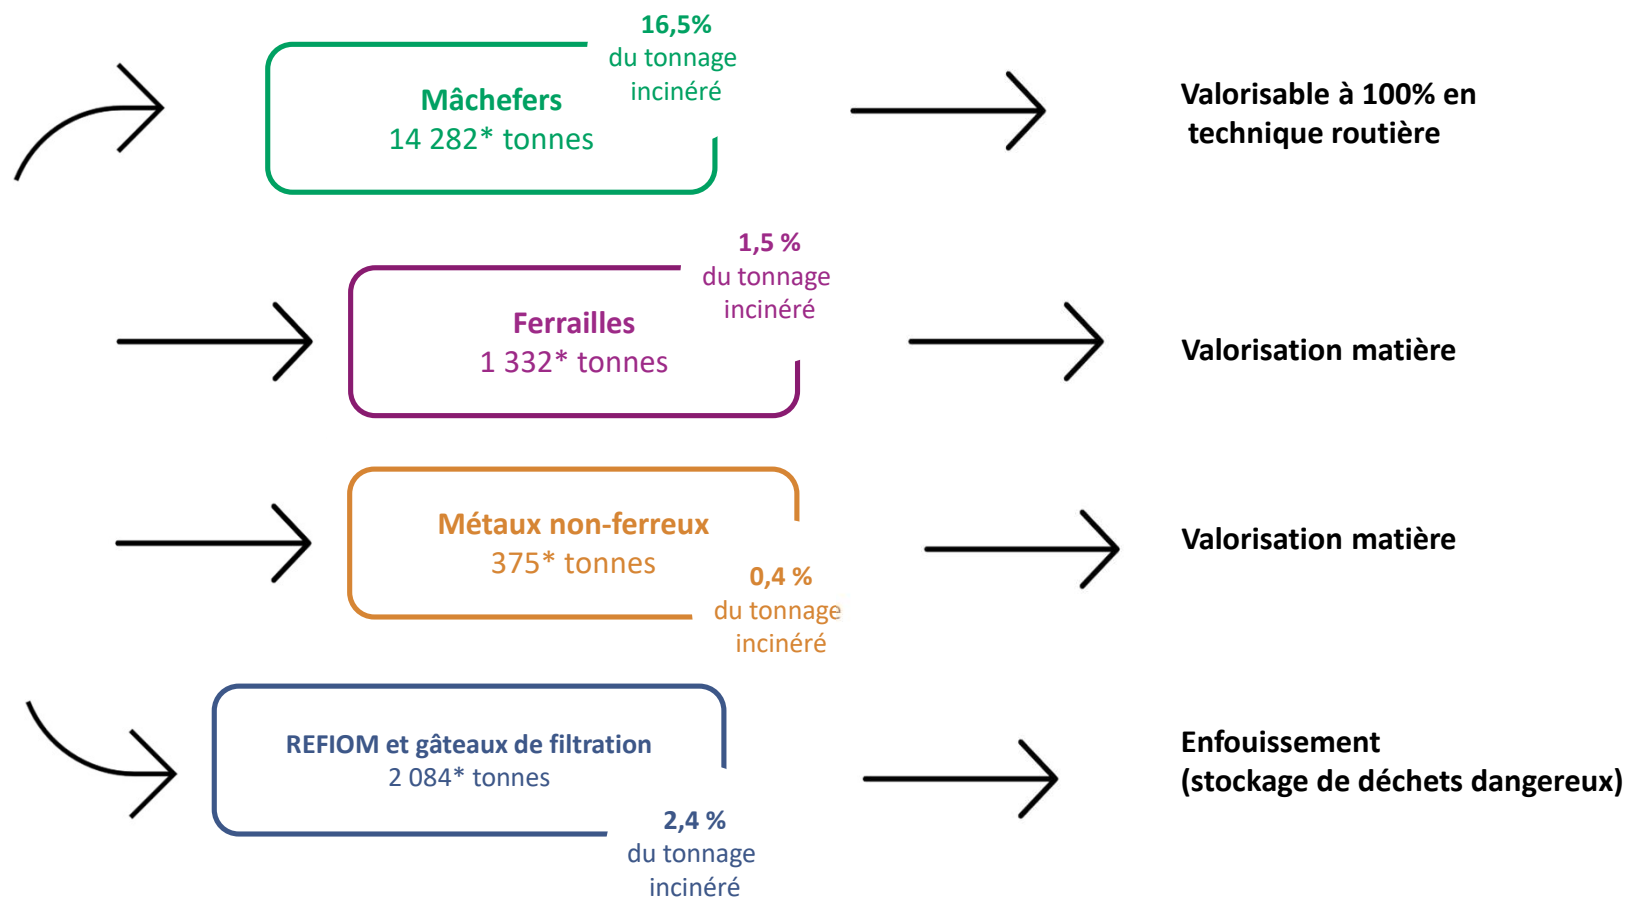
Mâchefers
14 282* tonnes

16,5%
du tonnage
incinéré

Valorisable à 100% en technique routière

Ferrailles
1 332* tonnes

1,5 %
du tonnage
incinéré

Valorisation matière

Métaux non-ferreux
375* tonnes

0,4 %
du tonnage
incinéré

Valorisation matière

REFIOM et gâteaux de filtration
2 084* tonnes

2,4 %
du tonnage
incinéré

Enfouissement
(stockage de déchets dangereux)